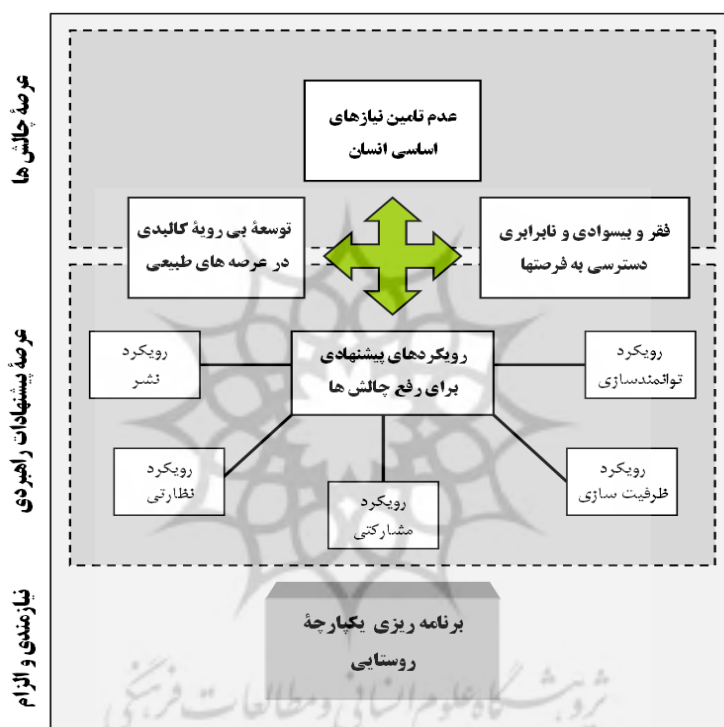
عرصهٔ چالش ها

عدم تامین نیازهای اساسی انسان

توسعهٔ بی رویهٔ کالبدی در عرصه های طبیعی

فقر و بیسوادی و نابرابری دسترسی به فرصتها

عرصهٔ پیشنهادات راهبردی

رویکرد نشر

رویکردهای پیشنهادی برای رفع چالش ها

رویکرد توانمندسازی

رویکرد نظارتی

رویکرد مشارکتی

رویکرد ظرفیت سازی

نیازمندی و الزام

برنامه ریزی یکپارچهٔ روستایی

پژوهشگاه علوم انسانی و مطالعات فرهنگی